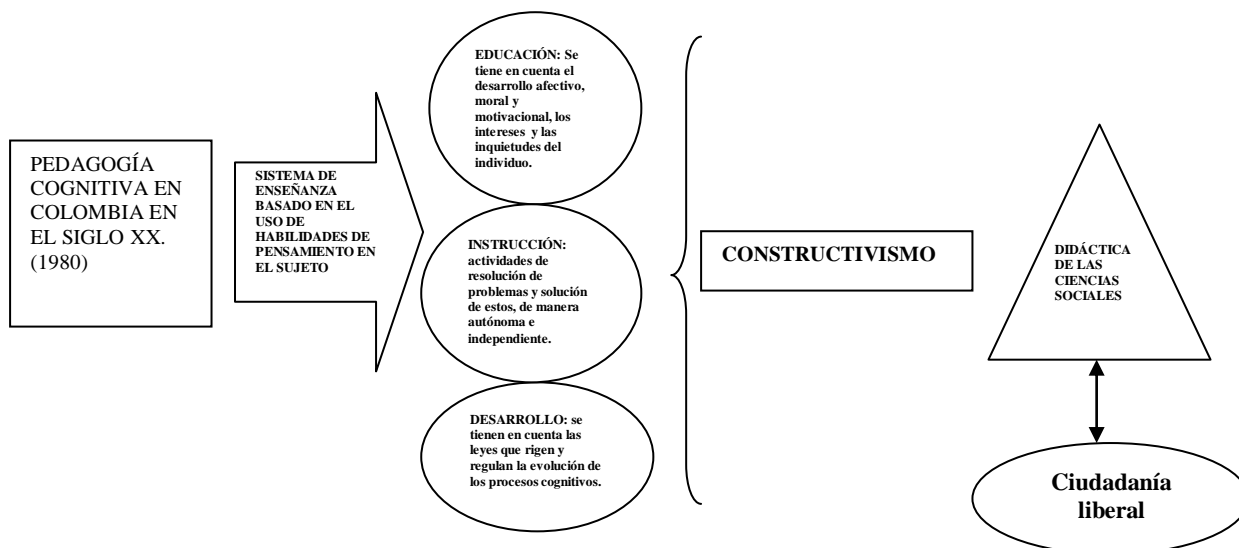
PEDAGOGÍA COGNITIVA EN COLOMBIA EN EL SIGLO XX. (1980)

SISTEMA DE ENSEÑANZA BASADO EN EL USO DE HABILIDADES DE PENSAMIENTO EN EL SUJETO

EDUCACIÓN: Se tiene en cuenta el desarrollo afectivo, moral y motivacional, los intereses y las inquietudes del individuo.

INSTRUCCIÓN: actividades de resolución de problemas y solución de estos, de manera autónoma e independiente.

DESARROLLO: se tienen en cuenta las leyes que rigen y regulan la evolución de los procesos cognitivos.

CONSTRUCTIVISMO

DIDÁCTICA DE LAS CIENCIAS SOCIALES

Ciudadanía liberal